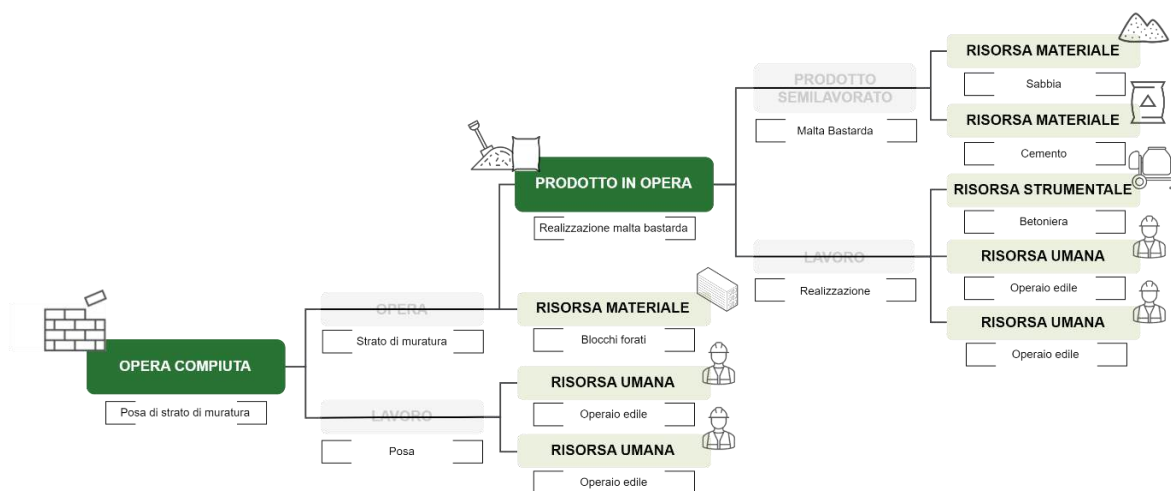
PRODOTTO SEMILAVORATO

Malta Bastarda

RISORSA MATERIALE

Sabbia

RISORSA MATERIALE

Cemento

PRODOTTO IN OPERA

Realizzazione malta bastarda

RISORSA STRUMENTALE

Betoniera

LAVORO

Realizzazione

RISORSA UMANA

Operaio edile

RISORSA UMANA

Operaio edile

OPERA

Strato di muratura

RISORSA MATERIALE

Blocchi forati

OPERA COMPIUTA

Posa di strato di muratura

LAVORO

Posa

RISORSA UMANA

Operaio edile

RISORSA UMANA

Operaio edile